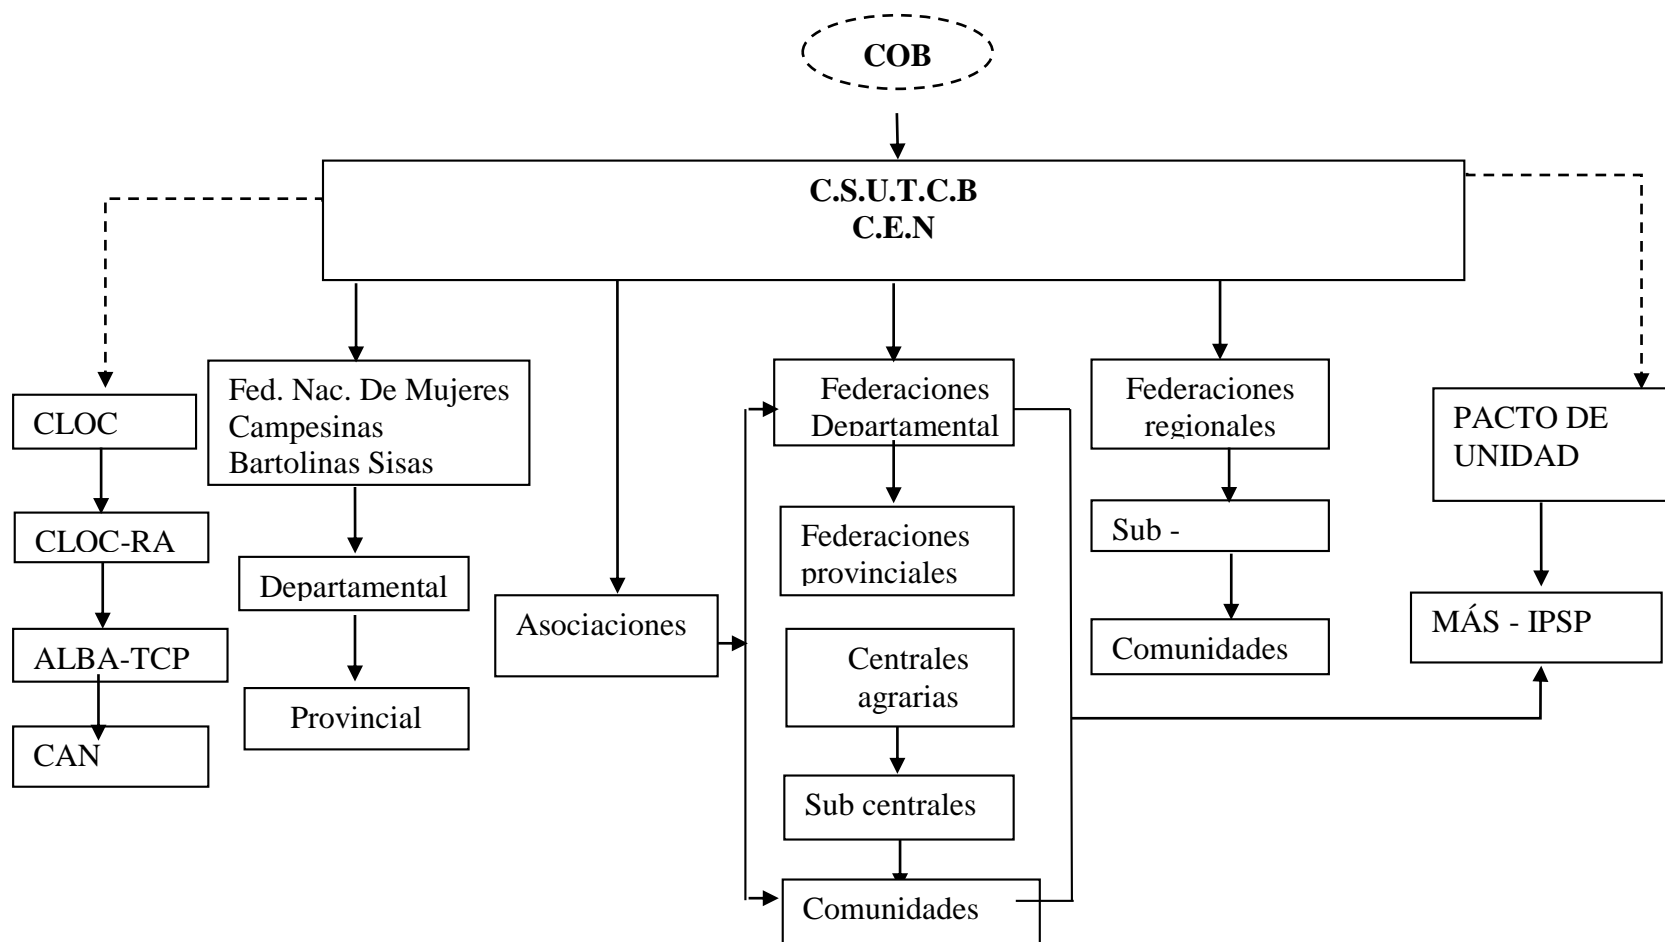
COB

C.S.U.T.C.B
C.E.N

CLOC

CLOC-RA

ALBA-TCP

CAN

Fed. Nac. De Mujeres Campesinas Bartolinas Sisas

Departamental

Provincial

Asociaciones

Federaciones Departamental

Federaciones provinciales

Centrales agrarias

Sub centrales

Comunidades

Federaciones regionales

Sub -

Comunidades

PACTO DE UNIDAD

MÁS - IPSP